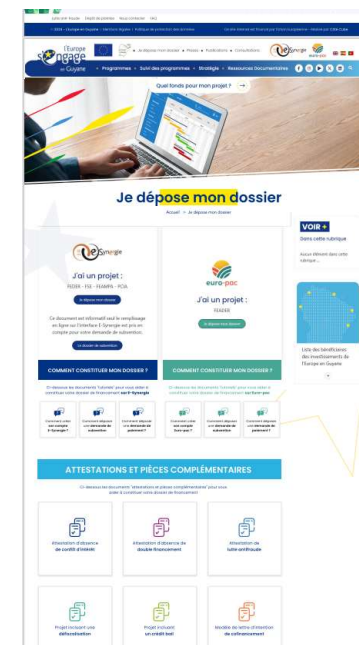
Lettre d'info · Plan du site · Nous contacter · FAQ

L'Europe s'engage en Guyane

Programmes · Suivi des programmes · Stratégie · Ressources Documentaires

Quel fonds pour mon projet ?

Je dépose mon dossier

Accueil > Je dépose mon dossier

J'ai un projet :
FEDER · FSE · FEAMPA · PCIA

Je dépose mon dossier

J'ai un projet :
FEADER

Je dépose mon dossier

COMMENT CONSTITUER MON DOSSIER ?

COMMENT CONSTITUER MON DOSSIER ?

VOIR +
Dans cette rubrique

Liste des bénéficiaires des investissements de l'Europe en Guyane

ATTESTATIONS ET PIÈCES COMPLÉMENTAIRES

Attestation d'absence de conflit d'intérêt

Attestation d'absence de double financement

Attestation de lutte antifraude

Projet incluant une délocalisation

Projet incluant un crédit bail

Modèle de lettre d'intention de cofinancement